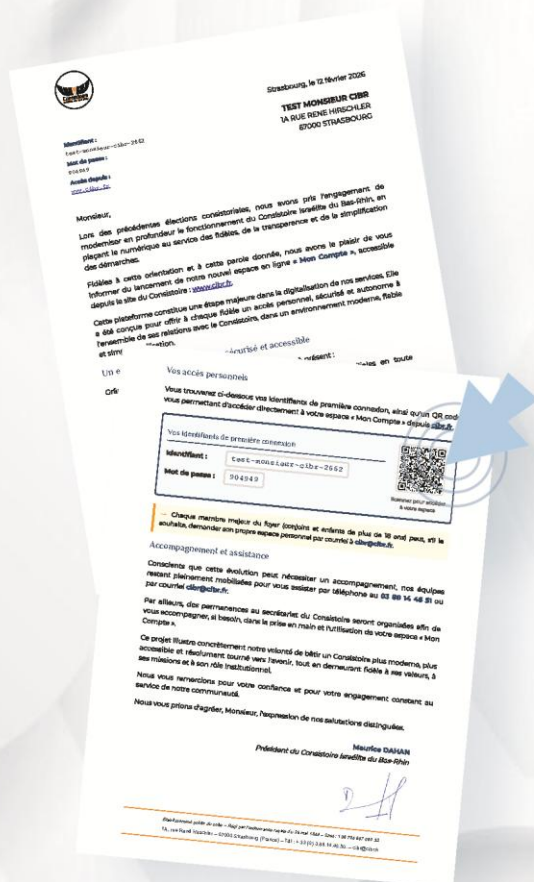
Strasbourg, le 12 février 2026

TEST MONSIEUR CIBR
1A RUE RENE HIRSCHLER
67000 STRASBOURG

Identifiant :
test-monsieur-cibr-2562
Mot de passe :
904949
Accès rapide :
www.cibr.fr

Monsieur,

Lors des précédentes élections consistoriales, nous avons pris l'engagement de moderniser en profondeur le fonctionnement du Consistoire Israélite du Bas-Rhin, en plaçant le numérique au service des fidèles, de la transparence et de la simplification des démarches.

Fidèles à cette orientation et à cette parole donnée, nous avons le plaisir de vous informer du lancement de notre nouvel espace en ligne « Mon Compte », accessible depuis le site du Consistoire : www.cibr.fr.

Cette plateforme constitue une étape majeure dans la digitalisation de nos services. Elle a été conçue pour offrir à chaque fidèle un accès personnel, sécurisé et autonome à l'ensemble de ses relations avec le Consistoire, dans un environnement moderne, fiable et simp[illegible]

Un e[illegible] sécurisé et accessible

Cré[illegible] présent : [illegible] en toute

Vos accès personnels

Vous trouverez ci-dessous vos identifiants de première connexion, ainsi qu'un QR code vous permettant d'accéder directement à votre espace « Mon Compte » depuis cibr.fr.

Vos identifiants de première connexion
Identifiant : test-monsieur-cibr-2562
Mot de passe : 904949

Scanner pour accéder à votre espace

— Chaque membre majeur du foyer (conjoint et enfants de plus de 18 ans) peut, s'il le souhaite, demander son propre espace personnel par courriel à cibr@cibr.fr.

Accompagnement et assistance

Conscients que cette évolution peut nécessiter un accompagnement, nos équipes restent pleinement mobilisées pour vous assister par téléphone au 03 88 14 46 51 ou par courriel cibr@cibr.fr.

Par ailleurs, des permanences au secrétariat du Consistoire seront organisées afin de vous accompagner, si besoin, dans la prise en main et l'utilisation de votre espace « Mon Compte ».

Ce projet illustre concrètement notre volonté de bâtir un Consistoire plus moderne, plus accessible et résolument tourné vers l'avenir, tout en demeurant fidèle à ses valeurs, à ses missions et à son rôle institutionnel.

Nous vous remercions pour votre confiance et pour votre engagement constant au service de notre communauté.

Nous vous prions d'agréer, Monsieur, l'expression de nos salutations distinguées.

Maurice DAHAN
Président du Consistoire Israélite du Bas-Rhin

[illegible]
1A, rue René Hirschler — 67000 Strasbourg (France) — Tél : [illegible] — cibr@cibr.fr